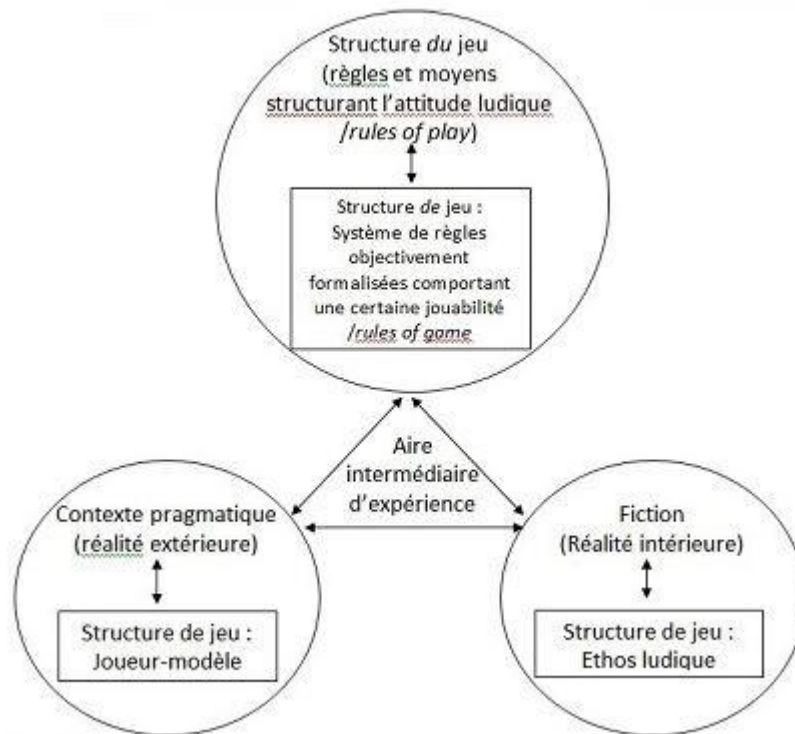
Structure du jeu (règles et moyens structurant l'attitude ludique /rules of play)

Structure de jeu : Système de règles objectivement formalisées comportant une certaine jouabilité /rules of game

Aire intermédiaire d'expérience

Contexte pragmatique (réalité extérieure)

Structure de jeu : Joueur-modèle

Fiction (Réalité intérieure)

Structure de jeu : Ethos ludique